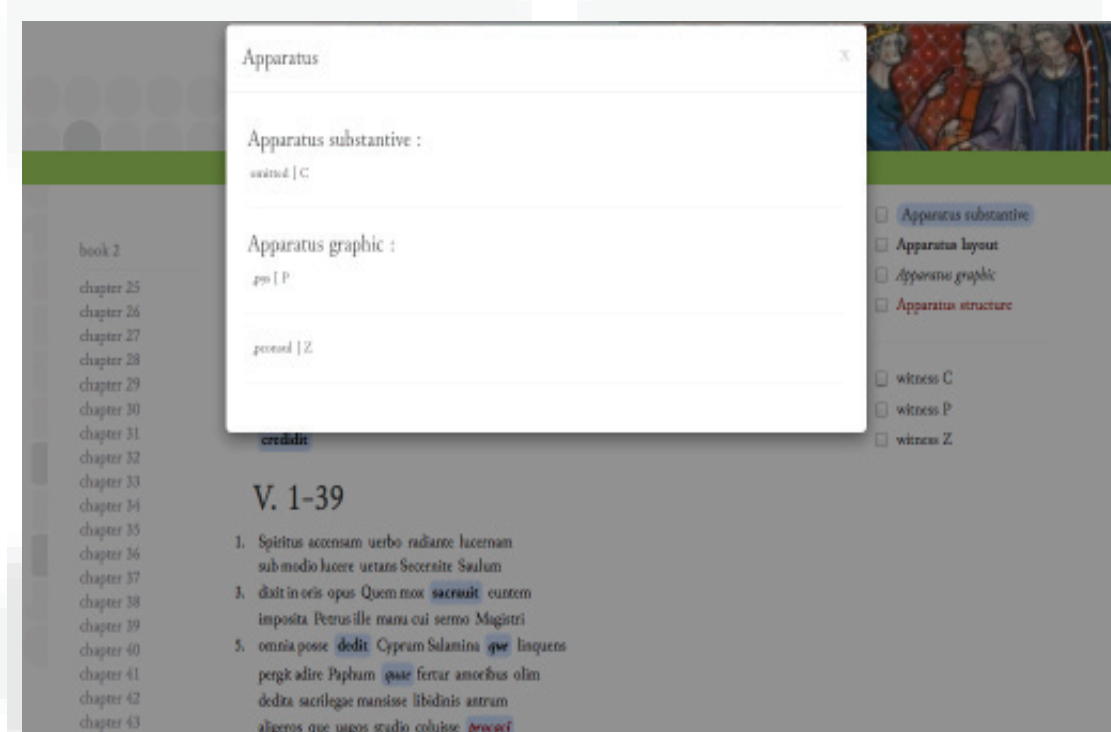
Apparatus

x

Apparatus substantive :

omitted | C

Apparatus graphic :

quo | P

processit | Z

book 2

chapter 25
chapter 26
chapter 27
chapter 28
chapter 29
chapter 30
chapter 31
chapter 32
chapter 33
chapter 34
chapter 35
chapter 36
chapter 37
chapter 38
chapter 39
chapter 40
chapter 41
chapter 42
chapter 43

credidit

V. 1-39

1. Spiritus accensam uerbo radiante lucernam
sub modio lucere uetans Secernite Saulum
3. dixit in oris opus Quem mox sacrauit euntem
imposita Petrus ille manu cui sermo Magistri
5. omnia posse dedit Cyprum Salamina quo linquens
pergit adire Paphum quae fertur amoribus olim
dedita sacrilegae mansisse libidinis antrum
aligeros que uagos studio coluisse processit

Apparatus substantive
Apparatus layout
Apparatus graphic
Apparatus structure

witness C
witness P
witness Z